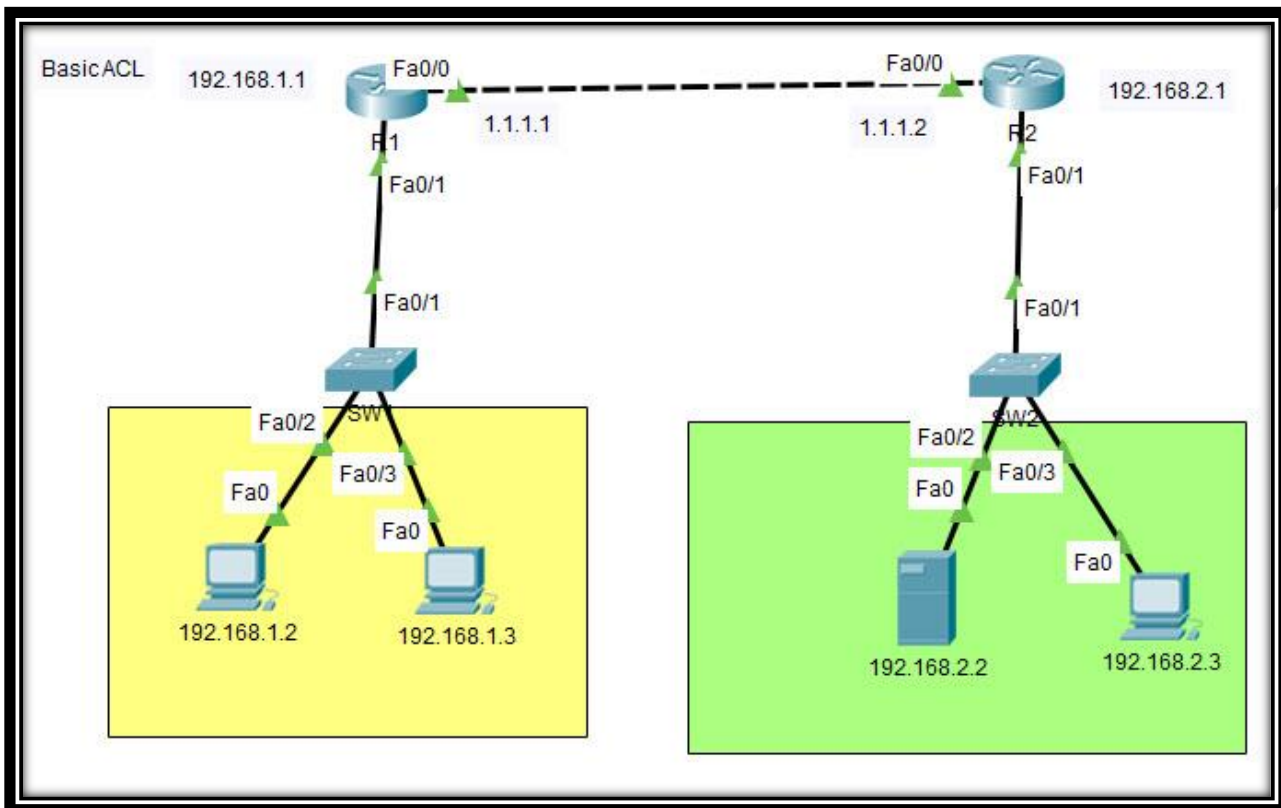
Basic ACL

192.168.1.1

Fa0/0

1.1.1.1

R1

Fa0/1

Fa0/1

SW

Fa0/2

Fa0/3

Fa0

Fa0

192.168.1.2

192.168.1.3

Fa0/0

1.1.1.2

R2

192.168.2.1

Fa0/1

Fa0/1

SW2

Fa0/2

Fa0/3

Fa0

Fa0

192.168.2.2

192.168.2.3